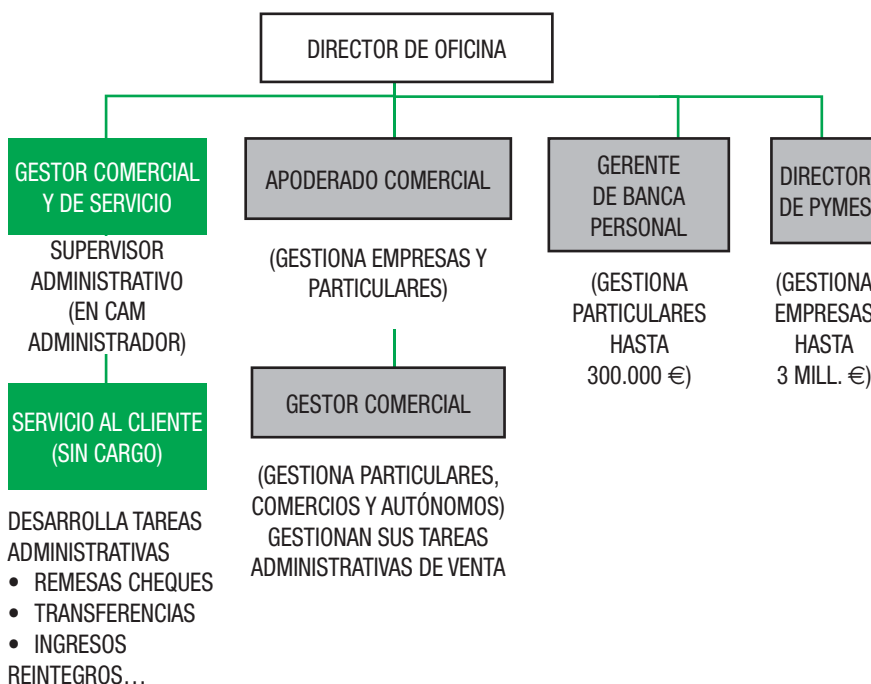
DIRECTOR DE OFICINA

GESTOR COMERCIAL Y DE SERVICIO

SUPERVISOR ADMINISTRATIVO (EN CAM ADMINISTRADOR)

SERVICIO AL CLIENTE (SIN CARGO)

DESARROLLA TAREAS ADMINISTRATIVAS
• REMESAS CHEQUES
• TRANSFERENCIAS
• INGRESOS
REINTEGROS…

APODERADO COMERCIAL

(GESTIONA EMPRESAS Y PARTICULARES)

GESTOR COMERCIAL

(GESTIONA PARTICULARES, COMERCIOS Y AUTÓNOMOS) GESTIONAN SUS TAREAS ADMINISTRATIVAS DE VENTA

GERENTE DE BANCA PERSONAL

(GESTIONA PARTICULARES HASTA 300.000 €)

DIRECTOR DE PYMES

(GESTIONA EMPRESAS HASTA 3 MILL. €)